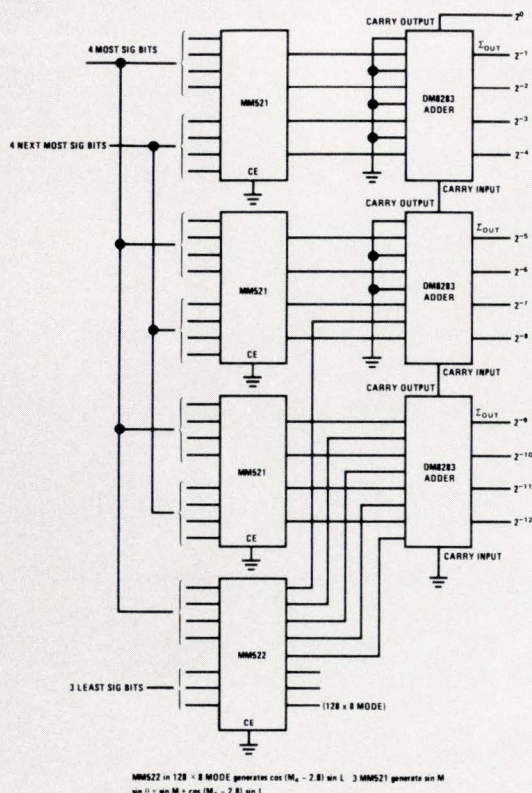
4 MOST SIG BITS

4 NEXT MOST SIG BITS

3 LEAST SIG BITS

MM521

CE

MM521

CE

MM521

CE

MM522

CE

(128 × 8 MODE)

CARRY OUTPUT

$2^0$

$\Sigma_{OUT}$

$2^{-1}$

$2^{-2}$

$2^{-3}$

$2^{-4}$

DM8283 ADDER

CARRY INPUT

CARRY OUTPUT

$\Sigma_{OUT}$

$2^{-5}$

$2^{-6}$

$2^{-7}$

$2^{-8}$

DM8283 ADDER

CARRY INPUT

CARRY OUTPUT

$\Sigma_{OUT}$

$2^{-9}$

$2^{-10}$

$2^{-11}$

$2^{-12}$

DM8283 ADDER

CARRY INPUT

MM522 in 128 × 8 MODE generates cos ($M_A$ – 2.8) sin L 3 MM521 generate sin M

sin () = sin M + cos ($M_A$ – 2.8) sin L